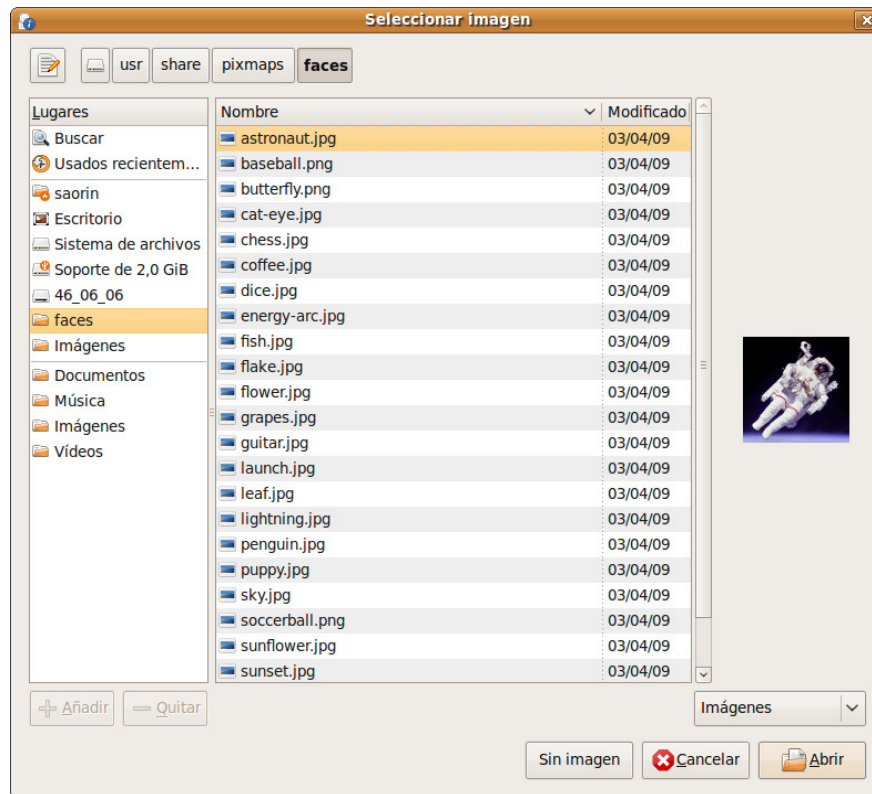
Seleccionar imagen

usr share pixmaps faces

| Lugares |
|---|
| Buscar |
| Usados recientem... |
| saorin |
| Escritorio |
| Sistema de archivos |
| Soporte de 2,0 GiB |
| 46_06_06 |
| faces |
| Imágenes |
| Documentos |
| Música |
| Imágenes |
| Vídeos |

| Nombre | Modificado |
|---|---|
| astronaut.jpg | 03/04/09 |
| baseball.png | 03/04/09 |
| butterfly.png | 03/04/09 |
| cat-eye.jpg | 03/04/09 |
| chess.jpg | 03/04/09 |
| coffee.jpg | 03/04/09 |
| dice.jpg | 03/04/09 |
| energy-arc.jpg | 03/04/09 |
| fish.jpg | 03/04/09 |
| flake.jpg | 03/04/09 |
| flower.jpg | 03/04/09 |
| grapes.jpg | 03/04/09 |
| guitar.jpg | 03/04/09 |
| launch.jpg | 03/04/09 |
| leaf.jpg | 03/04/09 |
| lightning.jpg | 03/04/09 |
| penguin.jpg | 03/04/09 |
| puppy.jpg | 03/04/09 |
| sky.jpg | 03/04/09 |
| soccerball.png | 03/04/09 |
| sunflower.jpg | 03/04/09 |
| sunset.jpg | 03/04/09 |

Añadir Quitar

Imágenes

Sin imagen Cancelar Abrir